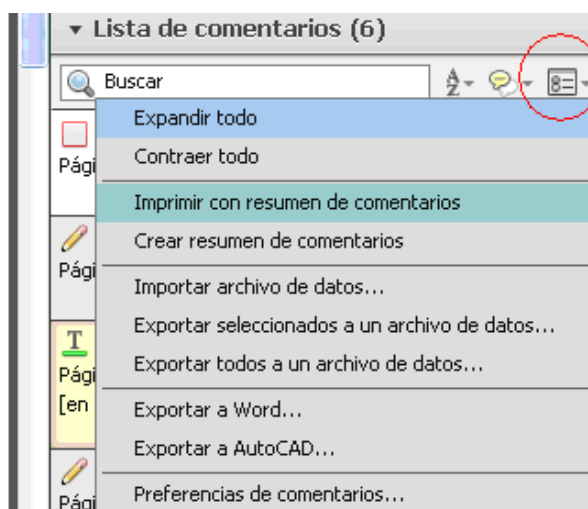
▾ Lista de comentarios (6)

Buscar

Pági

Pági

T
Pági
[en

Pági

Expandir todo
Contraer todo
Imprimir con resumen de comentarios
Crear resumen de comentarios
Importar archivo de datos...
Exportar seleccionados a un archivo de datos...
Exportar todos a un archivo de datos...
Exportar a Word...
Exportar a AutoCAD...
Preferencias de comentarios...